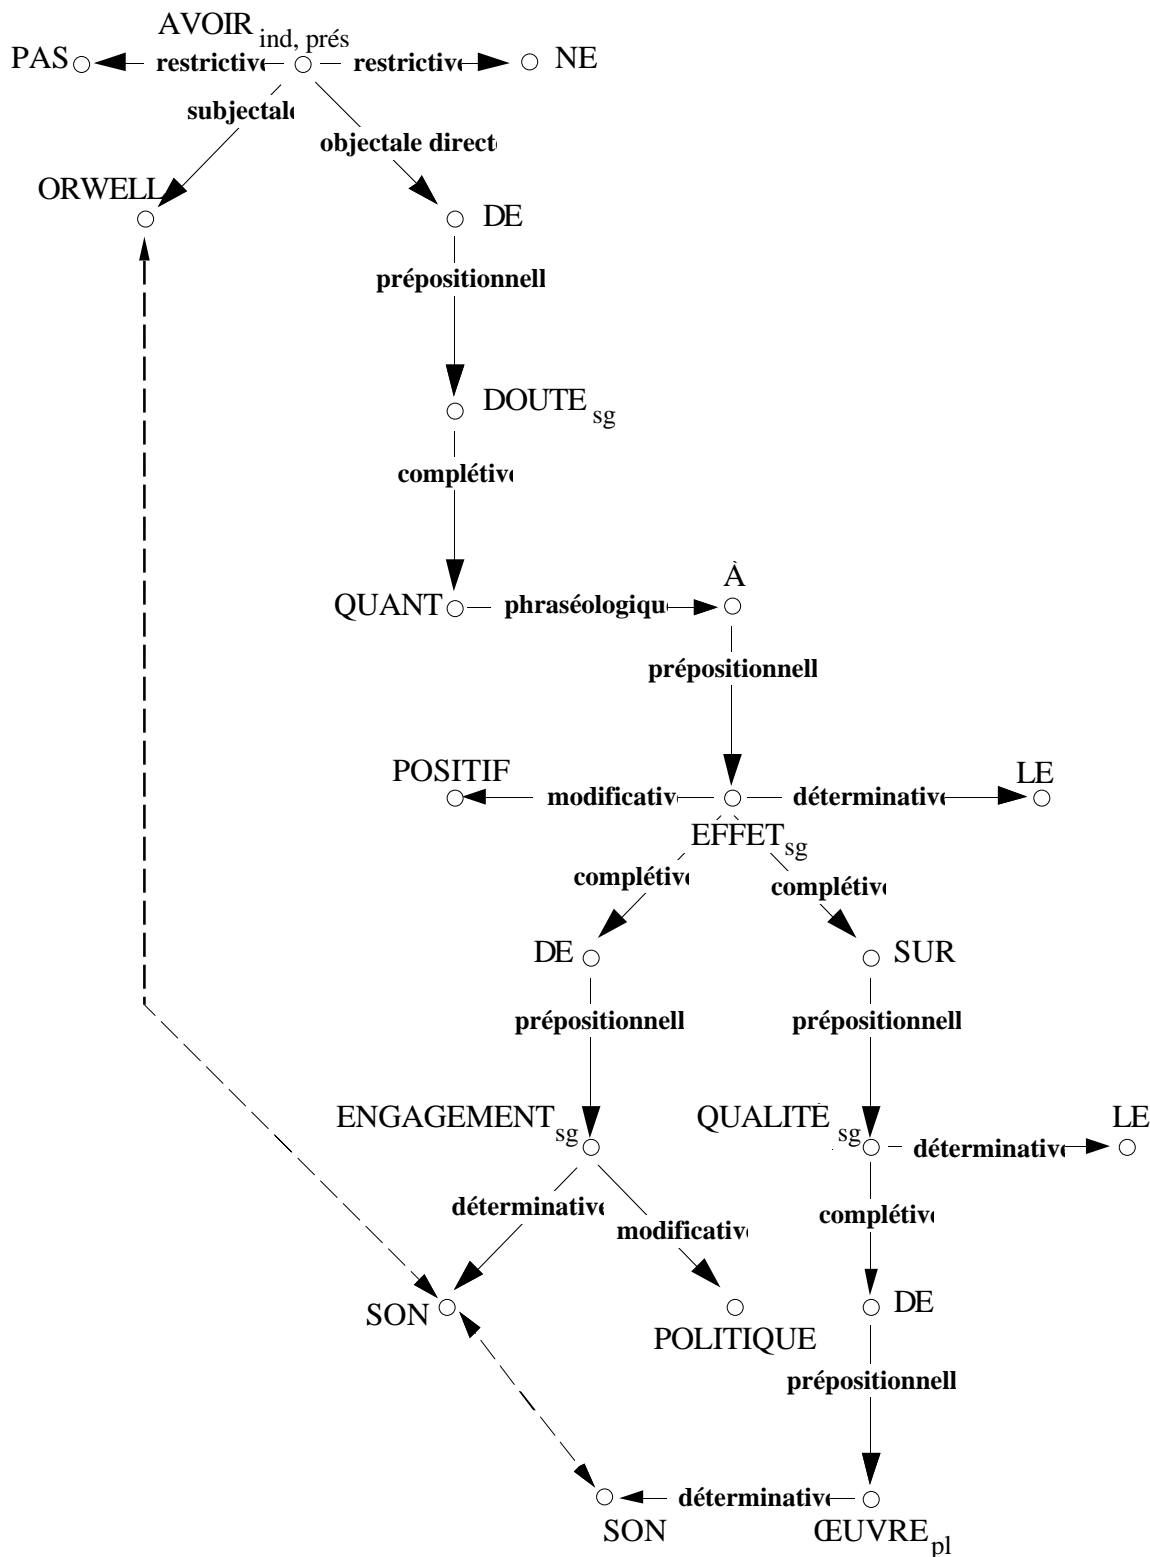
AVOIR$_{\text{ind, prés}}$
PAS
restrictive
restrictive
NE
subjectale
objectale directe
ORWELL
DE
prépositionnell
DOUTE$_{\text{sg}}$
complétive
QUANT
phraséologique
À
prépositionnell
POSITIF
modificative
déterminative
LE
EFFET$_{\text{sg}}$
complétive
complétive
DE
SUR
prépositionnell
prépositionnell
ENGAGEMENT$_{\text{sg}}$
QUALITÉ$_{\text{sg}}$
déterminative
LE
déterminative
modificative
complétive
SON
POLITIQUE
DE
prépositionnell
SON
déterminative
ŒUVRE$_{\text{pl}}$